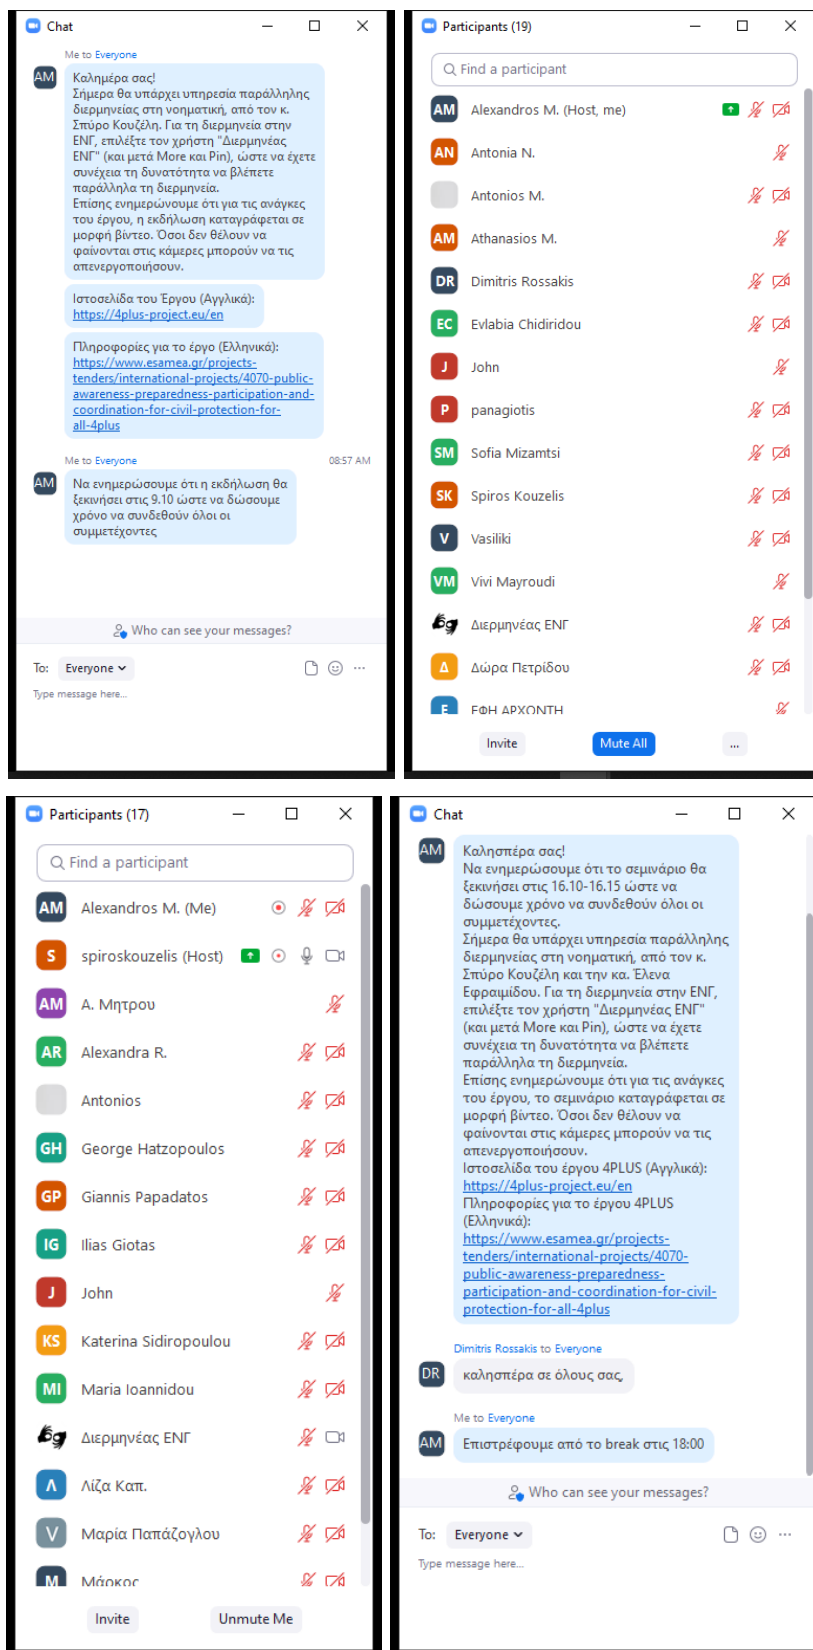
Chat

Me to Everyone

AM
Καλημέρα σας!
Σήμερα θα υπάρχει υπηρεσία παράλληλης διερμηνείας στη νοηματική, από τον κ. Σπύρο Κουζέλη. Για τη διερμηνεία στην ΕΝΓ, επιλέξτε τον χρήστη "Διερμηνέας ΕΝΓ" (και μετά More και Pin), ώστε να έχετε συνέχεια τη δυνατότητα να βλέπετε παράλληλα τη διερμηνεία.
Επίσης ενημερώνουμε ότι για τις ανάγκες του έργου, η εκδήλωση καταγράφεται σε μορφή βίντεο. Όσοι δεν θέλουν να φαίνονται στις κάμερες μπορούν να τις απενεργοποιήσουν.

Ιστοσελίδα του Έργου (Αγγλικά): https://4plus-project.eu/en

Πληροφορίες για το έργο (Ελληνικά): https://www.esamea.gr/projects-tenders/international-projects/4070-public-awareness-preparedness-participation-and-coordination-for-civil-protection-for-all-4plus

Me to Everyone 08:57 AM

AM
Να ενημερώσουμε ότι η εκδήλωση θα ξεκινήσει στις 9.10 ώστε να δώσουμε χρόνο να συνδεθούν όλοι οι συμμετέχοντες

Who can see your messages?

To: Everyone
Type message here...

Participants (19)

Find a participant

AM Alexandros M. (Host, me)
AN Antonia N.
Antonios M.
AM Athanasios M.
DR Dimitris Rossakis
EC Evlabia Chidiridou
J John
P panagiotis
SM Sofia Mizamtsi
SK Spiros Kouzelis
V Vasiliki
VM Vivi Mayroudi
Διερμηνέας ΕΝΓ
Δ Δώρα Πετρίδου
Ε ΕΦΗ ΑΡΧΟΝΤΗ

Invite Mute All ...

Participants (17)

Find a participant

AM Alexandros M. (Me)
S spiroskouzelis (Host)
AM Α. Μητρου
AR Alexandra R.
Antonios
GH George Hatzopoulos
GP Giannis Papadatos
IG Ilias Giotas
J John
KS Katerina Sidiropoulou
MI Maria Ioannidou
Διερμηνέας ΕΝΓ
Λ Λίζα Καπ.
V Μαρία Παπάζογλου
M Μάρκος

Invite Unmute Me

Chat

AM
Καλησπέρα σας!
Να ενημερώσουμε ότι το σεμινάριο θα ξεκινήσει στις 16.10-16.15 ώστε να δώσουμε χρόνο να συνδεθούν όλοι οι συμμετέχοντες.
Σήμερα θα υπάρχει υπηρεσία παράλληλης διερμηνείας στη νοηματική, από τον κ. Σπύρο Κουζέλη και την κα. Έλενα Εφραιμίδου. Για τη διερμηνεία στην ΕΝΓ, επιλέξτε τον χρήστη "Διερμηνέας ΕΝΓ" (και μετά More και Pin), ώστε να έχετε συνέχεια τη δυνατότητα να βλέπετε παράλληλα τη διερμηνεία.
Επίσης ενημερώνουμε ότι για τις ανάγκες του έργου, το σεμινάριο καταγράφεται σε μορφή βίντεο. Όσοι δεν θέλουν να φαίνονται στις κάμερες μπορούν να τις απενεργοποιήσουν.
Ιστοσελίδα του έργου 4PLUS (Αγγλικά): https://4plus-project.eu/en
Πληροφορίες για το έργου 4PLUS (Ελληνικά): https://www.esamea.gr/projects-tenders/international-projects/4070-public-awareness-preparedness-participation-and-coordination-for-civil-protection-for-all-4plus

Dimitris Rossakis to Everyone
DR
καλησπέρα σε όλους σας,

Me to Everyone
AM
Επιστρέφουμε από το break στις 18:00

Who can see your messages?

To: Everyone
Type message here...